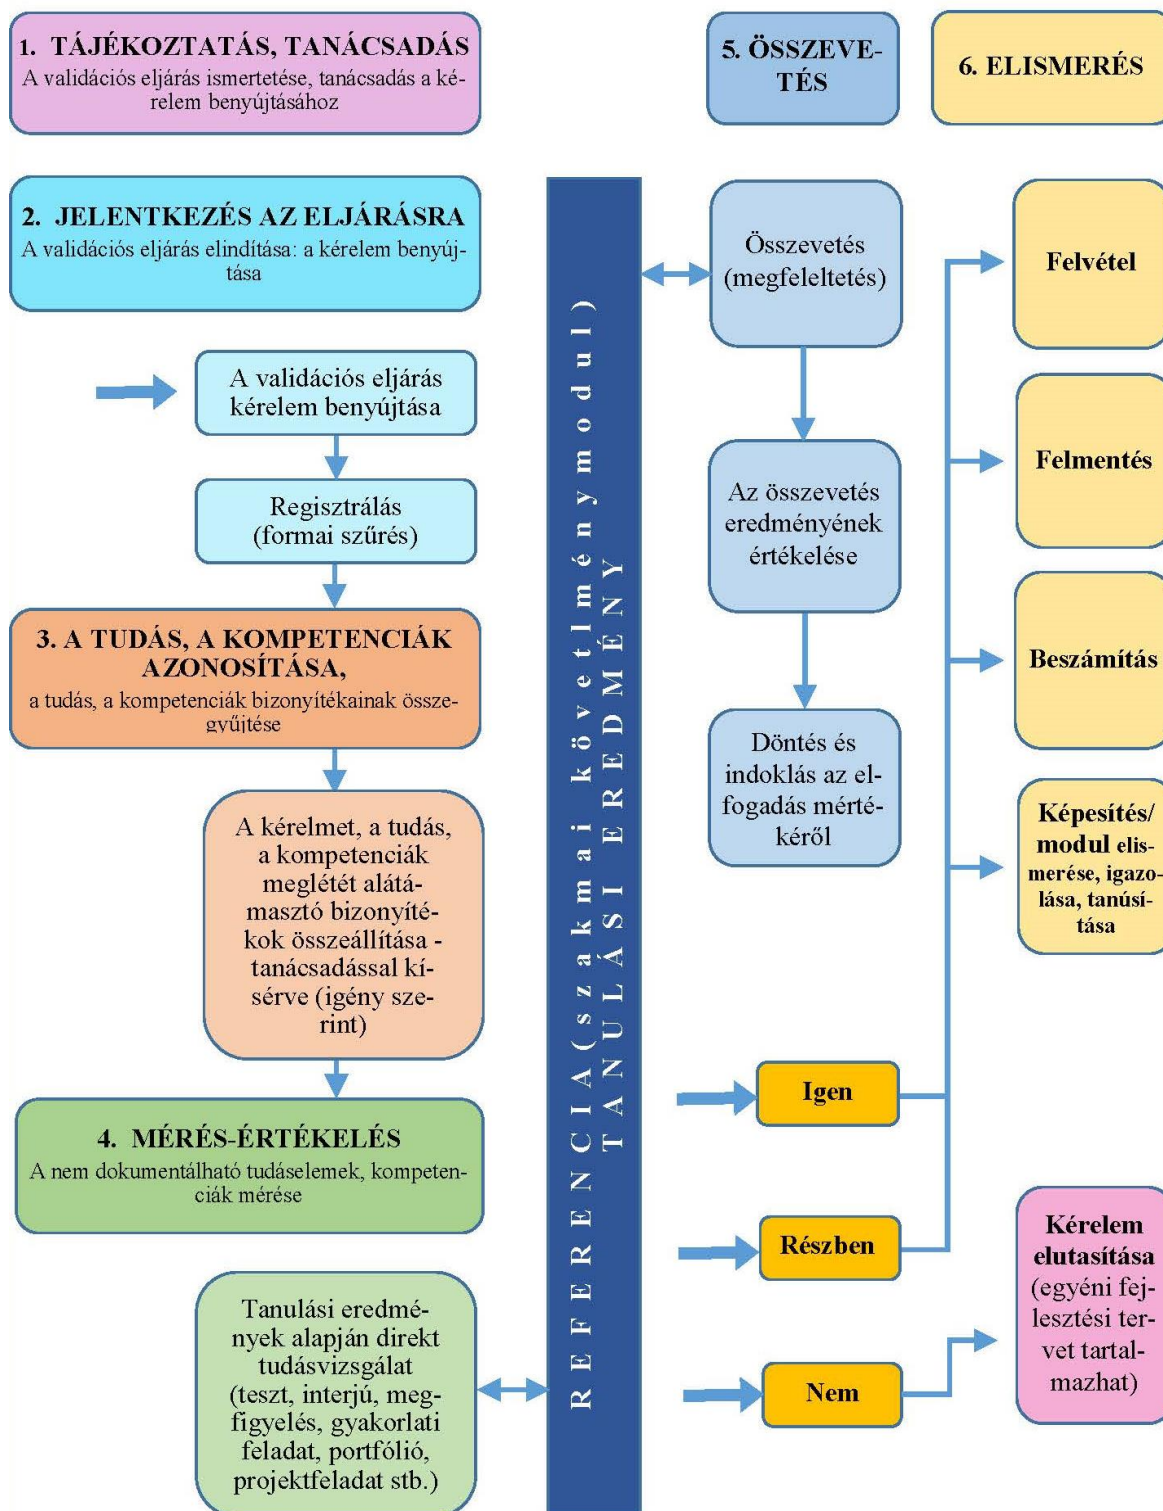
1. TÁJÉKOZTATÁS, TANÁCSADÁS
A validációs eljárás ismertetése, tanácsadás a kérelem benyújtásához

5. ÖSSZEVETÉS

6. ELISMERÉS

2. JELENTKEZÉS AZ ELJÁRÁSRA
A validációs eljárás elindítása: a kérelem benyújtása

A validációs eljárás kérelem benyújtása

Regisztrálás (formai szűrés)

3. A TUDÁS, A KOMPETENCIÁK AZONOSÍTÁSA,
a tudás, a kompetenciák bizonyítékainak összegyűjtése

A kérelmet, a tudás, a kompetenciák meglétét alátámasztó bizonyítékok összeállítása - tanácsadással kísérve (igény szerint)

4. MÉRÉS-ÉRTÉKELÉS
A nem dokumentálható tudáselemek, kompetenciák mérése

Tanulási eredmények alapján direkt tudásvizsgálat (teszt, interjú, megfigyelés, gyakorlati feladat, portfólió, projektfeladat stb.)

REFERENCIA (szakmai követelménymodul)
TANULÁSI EREDMÉNY

Összevetés (megfeleltetés)

Az összevetés eredményének értékelése

Döntés és indoklás az elfogadás mértékéről

Igen

Részben

Nem

Felvétel

Felmentés

Beszámítás

Képesítés/ modul elismerése, igazolása, tanúsítása

Kérelem elutasítása (egyéni fejlesztési tervet tartalmazhat)